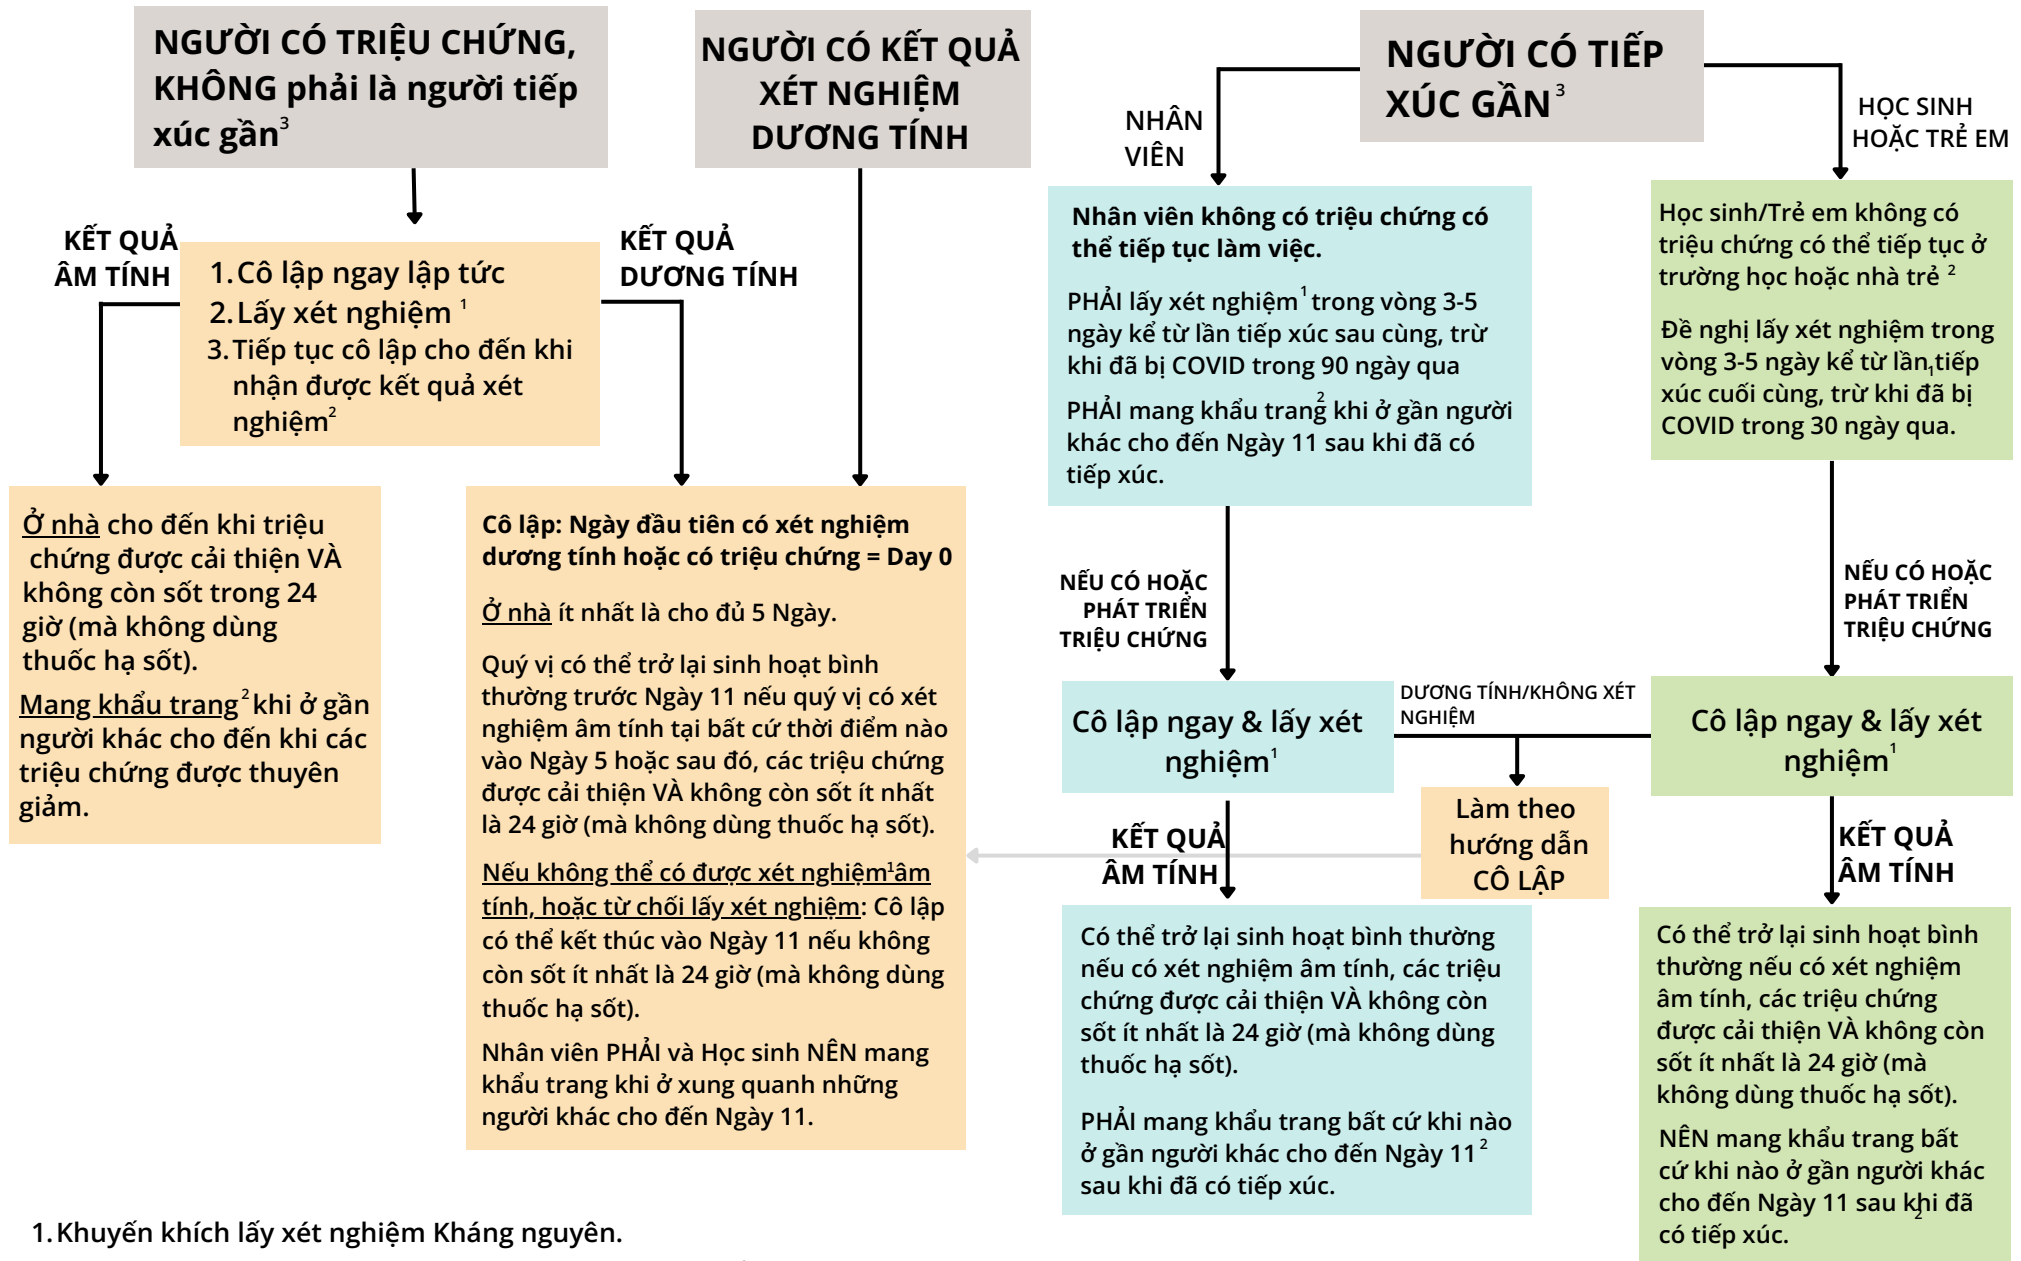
NGƯỜI CÓ TRIỆU CHỨNG, KHÔNG phải là người tiếp xúc gần$^3$

NGƯỜI CÓ KẾT QUẢ XÉT NGHIỆM DƯƠNG TÍNH

NGƯỜI CÓ TIẾP XÚC GẦN$^3$

NHÂN VIÊN

HỌC SINH HOẶC TRẺ EM

KẾT QUẢ ÂM TÍNH

1. Cô lập ngay lập tức
2. Lấy xét nghiệm $^1$
3. Tiếp tục cô lập cho đến khi nhận được kết quả xét nghiệm$^2$

KẾT QUẢ DƯƠNG TÍNH

Nhân viên không có triệu chứng có thể tiếp tục làm việc.

PHẢI lấy xét nghiệm$^1$ trong vòng 3-5 ngày kể từ lần tiếp xúc sau cùng, trừ khi đã bị COVID trong 90 ngày qua

PHẢI mang khẩu trang$^2$ khi ở gần người khác cho đến Ngày 11 sau khi đã có tiếp xúc.

Học sinh/Trẻ em không có triệu chứng có thể tiếp tục ở trường học hoặc nhà trẻ $^2$

Đề nghị lấy xét nghiệm trong vòng 3-5 ngày kể từ lần$_1$tiếp xúc cuối cùng, trừ khi đã bị COVID trong 30 ngày qua.

Ở nhà cho đến khi triệu chứng được cải thiện VÀ không còn sốt trong 24 giờ (mà không dùng thuốc hạ sốt).

Mang khẩu trang$^2$khi ở gần người khác cho đến khi các triệu chứng được thuyên giảm.

Cô lập: Ngày đầu tiên có xét nghiệm dương tính hoặc có triệu chứng = Day 0

Ở nhà ít nhất là cho đủ 5 Ngày.

Quý vị có thể trở lại sinh hoạt bình thường trước Ngày 11 nếu quý vị có xét nghiệm âm tính tại bất cứ thời điểm nào vào Ngày 5 hoặc sau đó, các triệu chứng được cải thiện VÀ không còn sốt ít nhất là 24 giờ (mà không dùng thuốc hạ sốt).

Nếu không thể có được xét nghiệm$^1$âm tính, hoặc từ chối lấy xét nghiệm: Cô lập có thể kết thúc vào Ngày 11 nếu không còn sốt ít nhất là 24 giờ (mà không dùng thuốc hạ sốt).

Nhân viên PHẢI và Học sinh NÊN mang khẩu trang khi ở xung quanh những người khác cho đến Ngày 11.

NẾU CÓ HOẶC PHÁT TRIỂN TRIỆU CHỨNG

NẾU CÓ HOẶC PHÁT TRIỂN TRIỆU CHỨNG

Cô lập ngay & lấy xét nghiệm$^1$

DƯƠNG TÍNH/KHÔNG XÉT NGHIỆM

Cô lập ngay & lấy xét nghiệm$^1$

Làm theo hướng dẫn CÔ LẬP

KẾT QUẢ ÂM TÍNH

KẾT QUẢ ÂM TÍNH

Có thể trở lại sinh hoạt bình thường nếu có xét nghiệm âm tính, các triệu chứng được cải thiện VÀ không còn sốt ít nhất là 24 giờ (mà không dùng thuốc hạ sốt).

PHẢI mang khẩu trang bất cứ khi nào ở gần người khác cho đến Ngày 11$^2$ sau khi đã có tiếp xúc.

Có thể trở lại sinh hoạt bình thường nếu có xét nghiệm âm tính, các triệu chứng được cải thiện VÀ không còn sốt ít nhất là 24 giờ (mà không dùng thuốc hạ sốt).

NÊN mang khẩu trang bất cứ khi nào ở gần người khác cho đến Ngày 11 sau khi đã có tiếp xúc.

1. Khuyến khích lấy xét nghiệm Kháng nguyên.